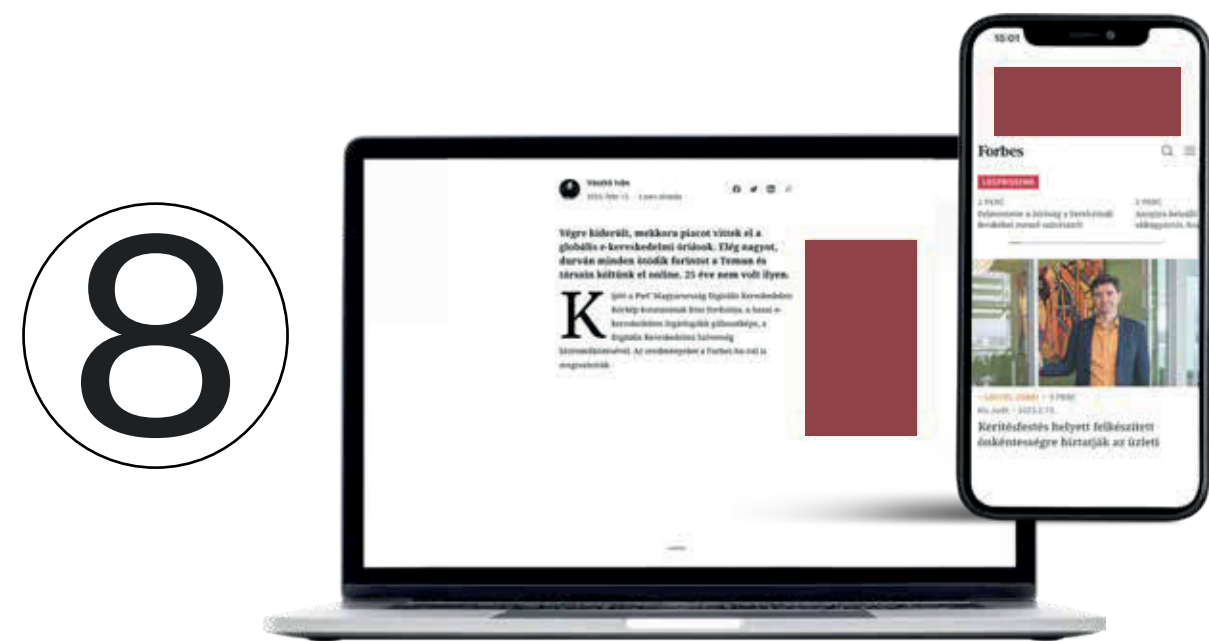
8

Vászkó Ivan
2023. febr. 13. · 2 perc olvasás

Végre kiderült, mekkora piacot vittek el a globális e-kereskedelmi óriások. Elég nagyot, durván minden ötödik forintot a Temuu és társain költünk el online. 25 éve nem volt ilyen.

Kijött a PwC Magyarország Digitális Kereskedelmi Körkép kutatásának friss formája, a hazai e-kereskedelem legátfogóbb piacképe, a Digitális Kereskedelmi Szövetség közreműködésével. Az eredményeket a Forbes-ba mái is megmutatták.

15:01

Forbes

LEGFRISSEBB

2 PERC
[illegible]

2 PERC
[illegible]

LEGYEL JOBB! · 5 PERC
Kis Judit · 2023.2.13.
Kerítésfestés helyett felkészített önkéntességre biztatják az üzleti